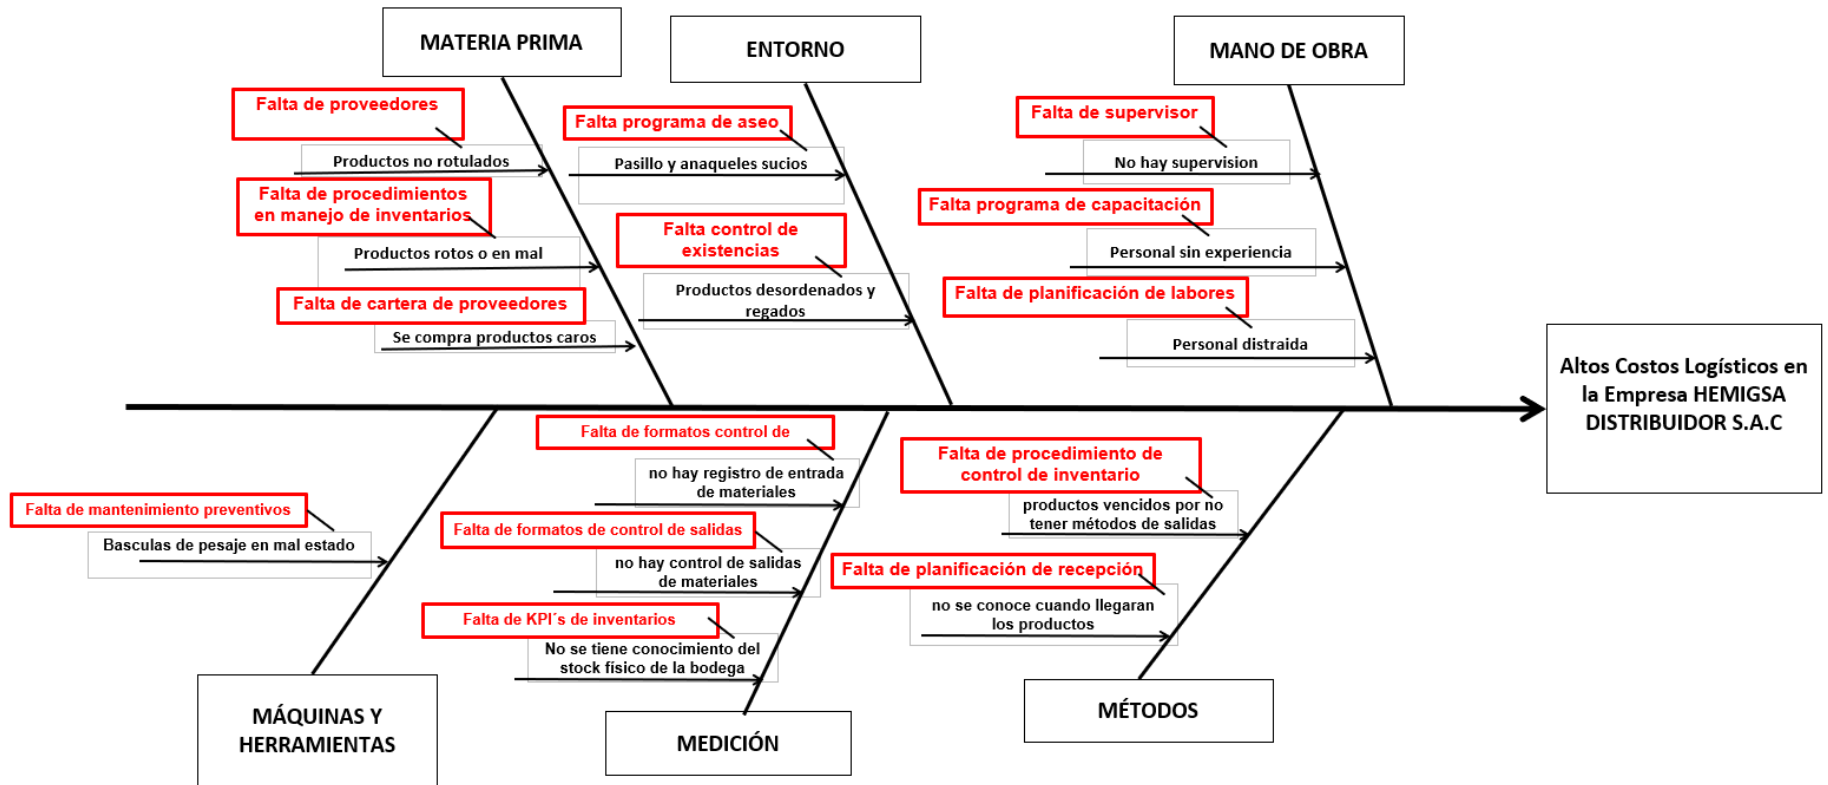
MATERIA PRIMA

Falta de proveedores

Productos no rotulados

Falta de procedimientos en manejo de inventarios

Productos rotos o en mal

Falta de cartera de proveedores

Se compra productos caros

ENTORNO

Falta programa de aseo

Pasillo y anaqueles sucios

Falta control de existencias

Productos desordenados y regados

MANO DE OBRA

Falta de supervisor

No hay supervision

Falta programa de capacitación

Personal sin experiencia

Falta de planificación de labores

Personal distraida

Altos Costos Logísticos en la Empresa HEMIGSA DISTRIBUIDOR S.A.C

Falta de mantenimiento preventivos

Basculas de pesaje en mal estado

MÁQUINAS Y HERRAMIENTAS

Falta de formatos control de

no hay registro de entrada de materiales

Falta de formatos de control de salidas

no hay control de salidas de materiales

Falta de KPI´s de inventarios

No se tiene conocimiento del stock físico de la bodega

MEDICIÓN

Falta de procedimiento de control de inventario

productos vencidos por no tener métodos de salidas

Falta de planificación de recepción

no se conoce cuando llegaran los productos

MÉTODOS